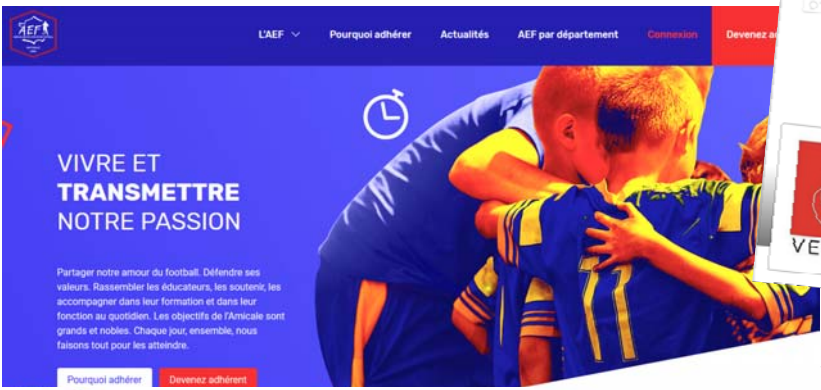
AEF

L'AEF
Pourquoi adhérer
Actualités
AEF par département
Connexion
Devenez a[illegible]

VIVRE ET
TRANSMETTRE
NOTRE PASSION

Partager notre amour du football. Défendre ses valeurs. Rassembler les éducateurs, les soutenir, les accompagner dans leur formation et dans leur fonction au quotidien. Les objectifs de l'Amicale sont grands et nobles. Chaque jour, ensemble, nous faisons tout pour les atteindre.

Pourquoi adhérer
Devenez adhérent

11

VE